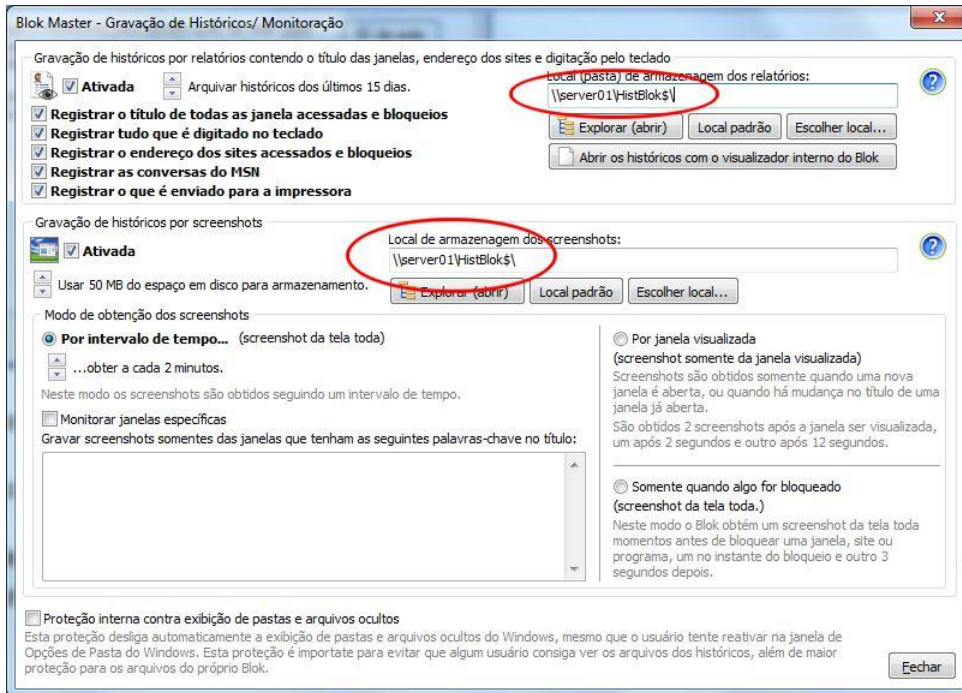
Blok Master - Gravação de Históricos/ Monitoração

Gravação de históricos por relatórios contendo o título das janelas, endereço dos sites e digitação pelo teclado

Ativada

Arquivar históricos dos últimos 15 dias.

Local (pasta) de armazenagem dos relatórios:

\\server01\HistBlok$\

Registrar o título de todas as janela acessadas e bloqueios

Registrar tudo que é digitado no teclado

Registrar o endereço dos sites acessados e bloqueios

Registrar as conversas do MSN

Registrar o que é enviado para a impressora

Explorar (abrir)

Local padrão

Escolher local...

Abrir os históricos com o visualizador interno do Blok

Gravação de históricos por screenshots

Ativada

Local de armazenagem dos screenshots:

\\server01\HistBlok$\

Usar 50 MB do espaço em disco para armazenamento.

Explorar (abrir)

Local padrão

Escolher local...

Modo de obtenção dos screenshots

Por intervalo de tempo... (screenshot da tela toda)

...obter a cada 2 minutos.

Neste modo os screenshots são obtidos seguindo um intervalo de tempo.

Monitorar janelas específicas

Gravar screenshots somentes das janelas que tenham as seguintes palavras-chave no título:

Por janela visualizada

(screenshot somente da janela visualizada)

Screenshots são obtidos somente quando uma nova janela é aberta, ou quando há mudança no título de uma janela já aberta.

São obtidos 2 screenshots após a janela ser visualizada, um após 2 segundos e outro após 12 segundos.

Somente quando algo for bloqueado

(screenshot da tela toda.)

Neste modo o Blok obtém um screenshot da tela toda momentos antes de bloquear uma janela, site ou programa, um no instante do bloqueio e outro 3 segundos depois.

Proteção interna contra exibição de pastas e arquivos ocultos

Esta proteção desliga automaticamente a exibição de pastas e arquivos ocultos do Windows, mesmo que o usuário tente reativar na janela de Opções de Pasta do Windows. Esta proteção é importante para evitar que algum usuário consiga ver os arquivos dos históricos, além de maior proteção para os arquivos do próprio Blok.

Fechar